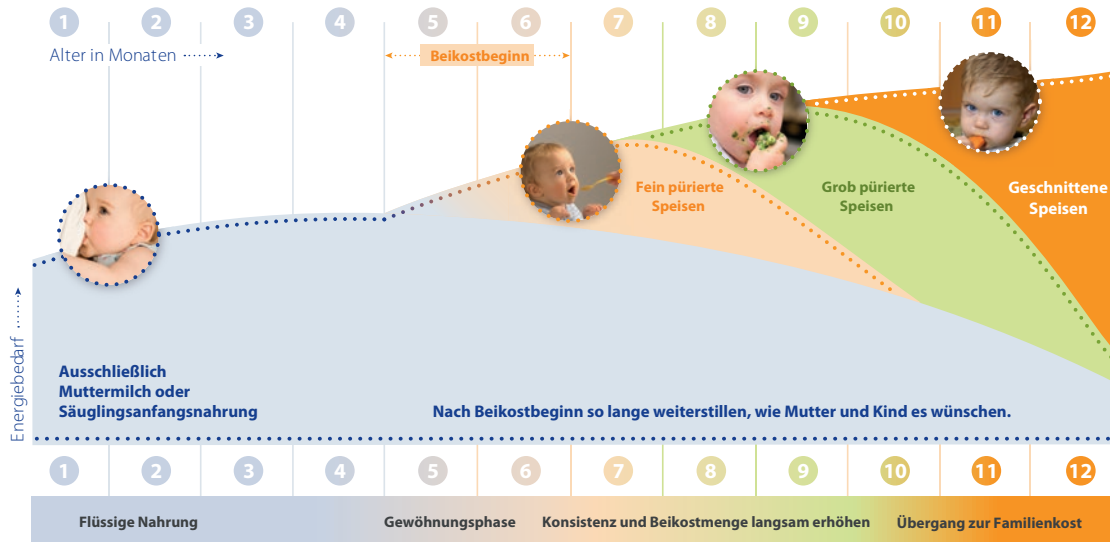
1 2 3 4 5 6 7 8 9 10 11 12

Alter in Monaten

Beikostbeginn

Fein pürierte Speisen

Grob pürierte Speisen

Geschnittene Speisen

Energiebedarf

Ausschließlich Muttermilch oder Säuglingsanfangsnahrung

Nach Beikostbeginn so lange weiterstillen, wie Mutter und Kind es wünschen.

1 2 3 4 5 6 7 8 9 10 11 12

Flüssige Nahrung

Gewöhnungsphase

Konsistenz und Beikostmenge langsam erhöhen

Übergang zur Familienkost